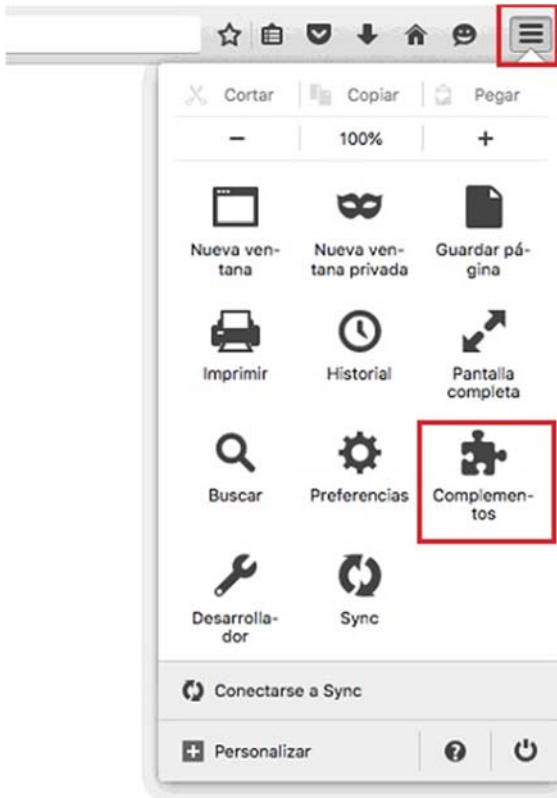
Cortar | Copiar | Pegar

− 100% +

Nueva ventana

Nueva ventana privada

Guardar página

Imprimir

Historial

Pantalla completa

Buscar

Preferencias

Complementos

Desarrollador

Sync

Conectarse a Sync

Personalizar